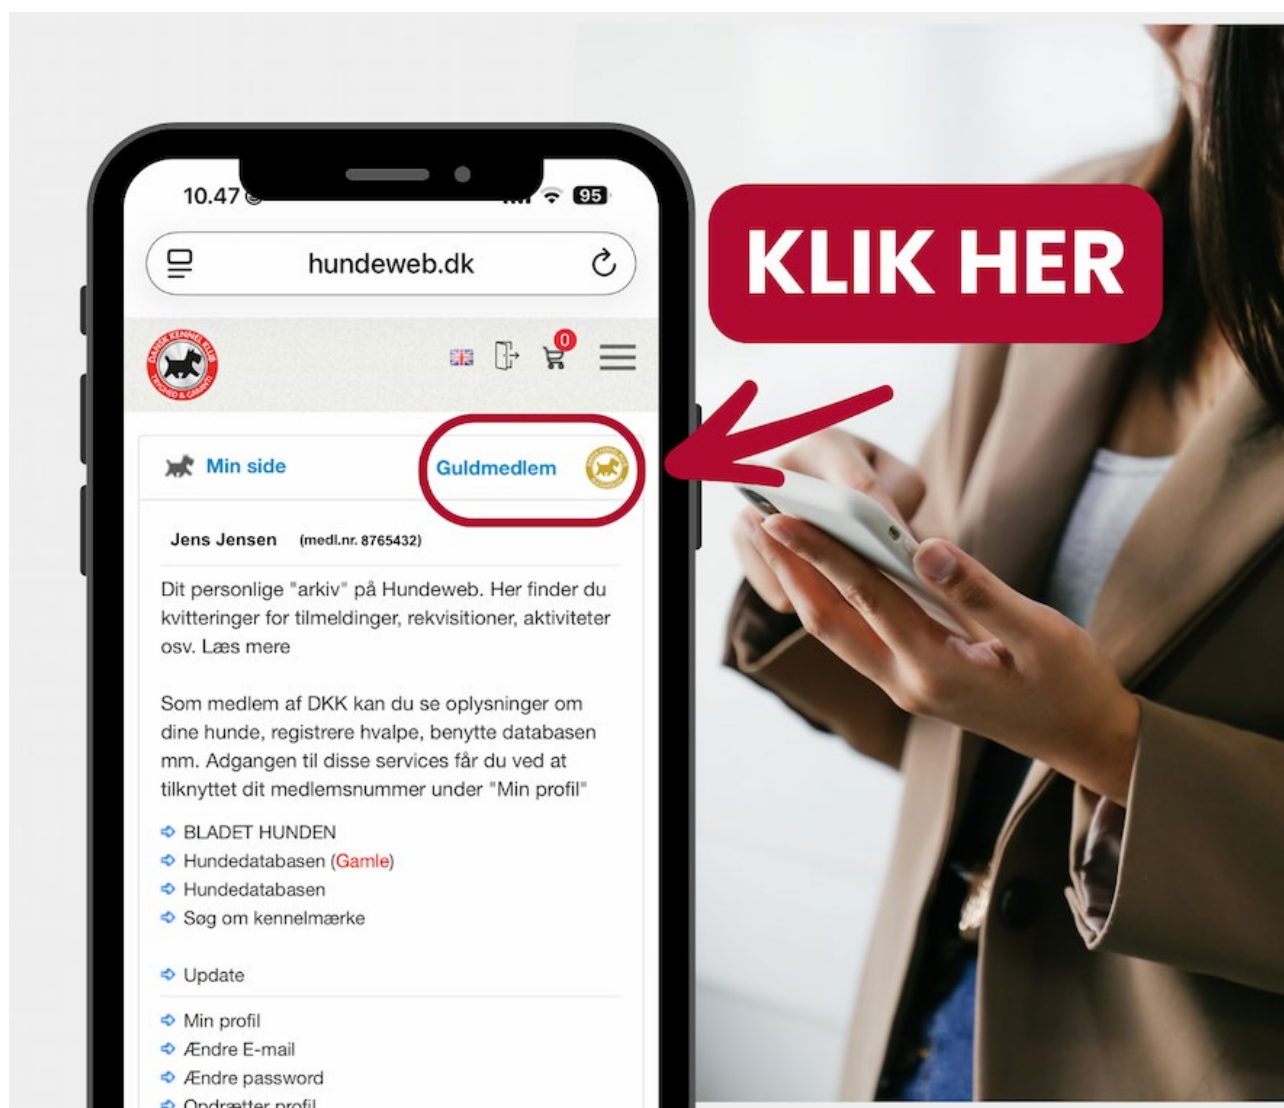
10.47

95

hundeweb.dk

DANSK KENNEL KLUB

0

Min side

Guldmedlem

KLIK HER

Jens Jensen (medl.nr. 8765432)

Dit personlige "arkiv" på Hundeweb. Her finder du kvitteringer for tilmeldinger, rekvisitioner, aktiviteter osv. Læs mere

Som medlem af DKK kan du se oplysninger om dine hunde, registrere hvalpe, benytte databasen mm. Adgangen til disse services får du ved at tilknyttet dit medlemsnummer under "Min profil"

BLADET HUNDEN
Hundedatabasen (Gamle)
Hundedatabasen
Søg om kennelmærke

Update

Min profil
Ændre E-mail
Ændre password
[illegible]